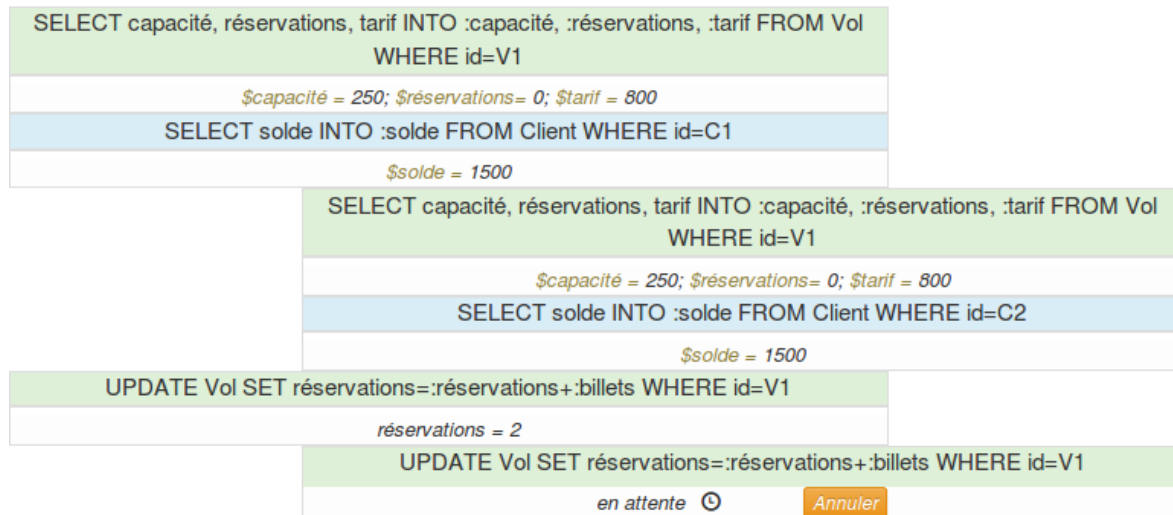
SELECT capacité, réservations, tarif INTO :capacité, :réservations, :tarif FROM Vol WHERE id=V1

$capacité = 250; $réservations= 0; $tarif = 800

SELECT solde INTO :solde FROM Client WHERE id=C1

$solde = 1500

SELECT capacité, réservations, tarif INTO :capacité, :réservations, :tarif FROM Vol WHERE id=V1

$capacité = 250; $réservations= 0; $tarif = 800

SELECT solde INTO :solde FROM Client WHERE id=C2

$solde = 1500

UPDATE Vol SET réservations=:réservations+:billets WHERE id=V1

réservations = 2

UPDATE Vol SET réservations=:réservations+:billets WHERE id=V1

en attente

Annuler